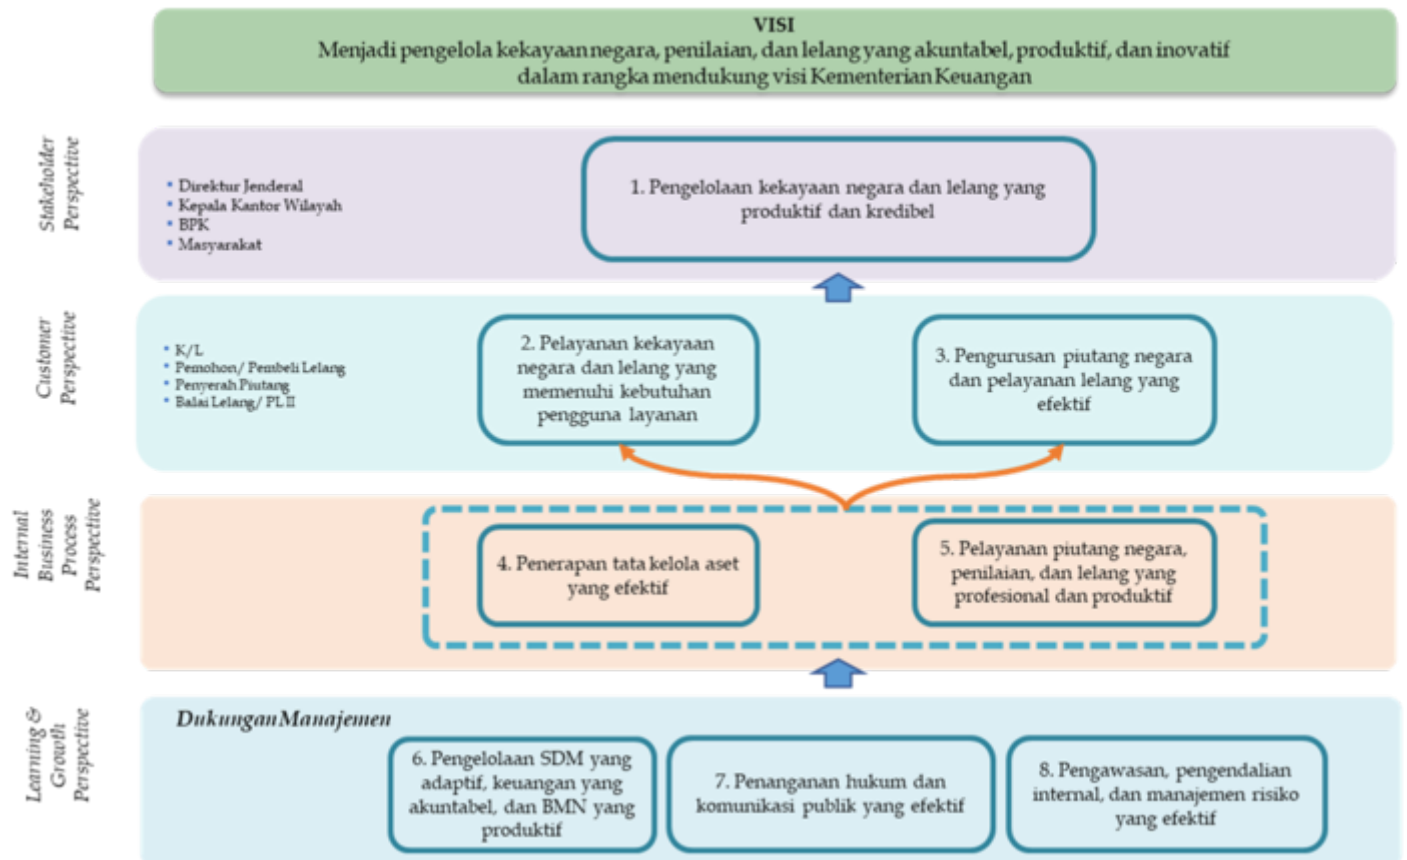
VISI
Menjadi pengelola kekayaan negara, penilaian, dan lelang yang akuntabel, produktif, dan inovatif dalam rangka mendukung visi Kementerian Keuangan

Stakeholder Perspective

• Direktur Jenderal
• Kepala Kantor Wilayah
• BPK
• Masyarakat

1. Pengelolaan kekayaan negara dan lelang yang produktif dan kredibel

Customer Perspective

• K/L
• Pemohon/ Pembeli Lelang
• Penyerah Piutang
• Balai Lelang/ PL II

2. Pelayanan kekayaan negara dan lelang yang memenuhi kebutuhan pengguna layanan

3. Pengurusan piutang negara dan pelayanan lelang yang efektif

Internal Business Process Perspective

4. Penerapan tata kelola aset yang efektif

5. Pelayanan piutang negara, penilaian, dan lelang yang profesional dan produktif

Learning & Growth Perspective

Dukungan Manajemen

6. Pengelolaan SDM yang adaptif, keuangan yang akuntabel, dan BMN yang produktif

7. Penanganan hukum dan komunikasi publik yang efektif

8. Pengawasan, pengendalian internal, dan manajemen risiko yang efektif